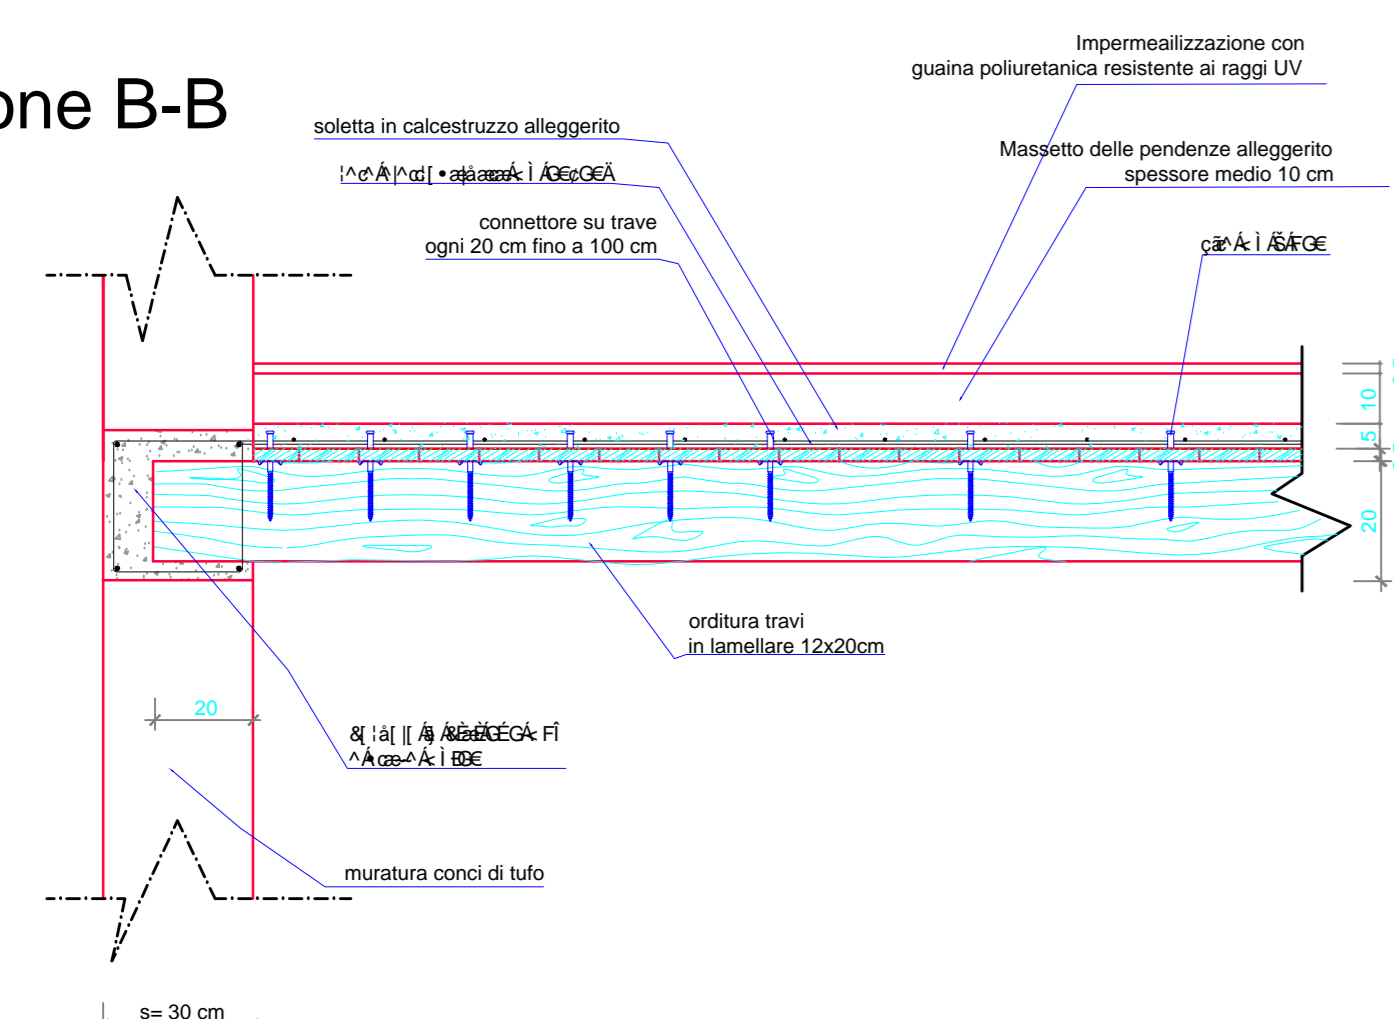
one B-B

Impermeailizzazione con guaina poliuretanica resistente ai raggi UV

soletta in calcestruzzo alleggerito

¦^c^Á|^cd[•aþåaaaÁ-Ì Á€¢G€Ä

connettore su trave ogni 20 cm fino a 100 cm

Massetto delle pendenze alleggerito spessore medio 10 cm

çã^Á-Ì ÃŠÁFG€

10

5

20

orditura travi in lamellare 12x20cm

20

&[¦å[|[Á]ÁèÈÁG€G€Á-FÎ ^Á œ-^Á-Ì ÐÐ€

muratura conci di tufo

s= 30 cm